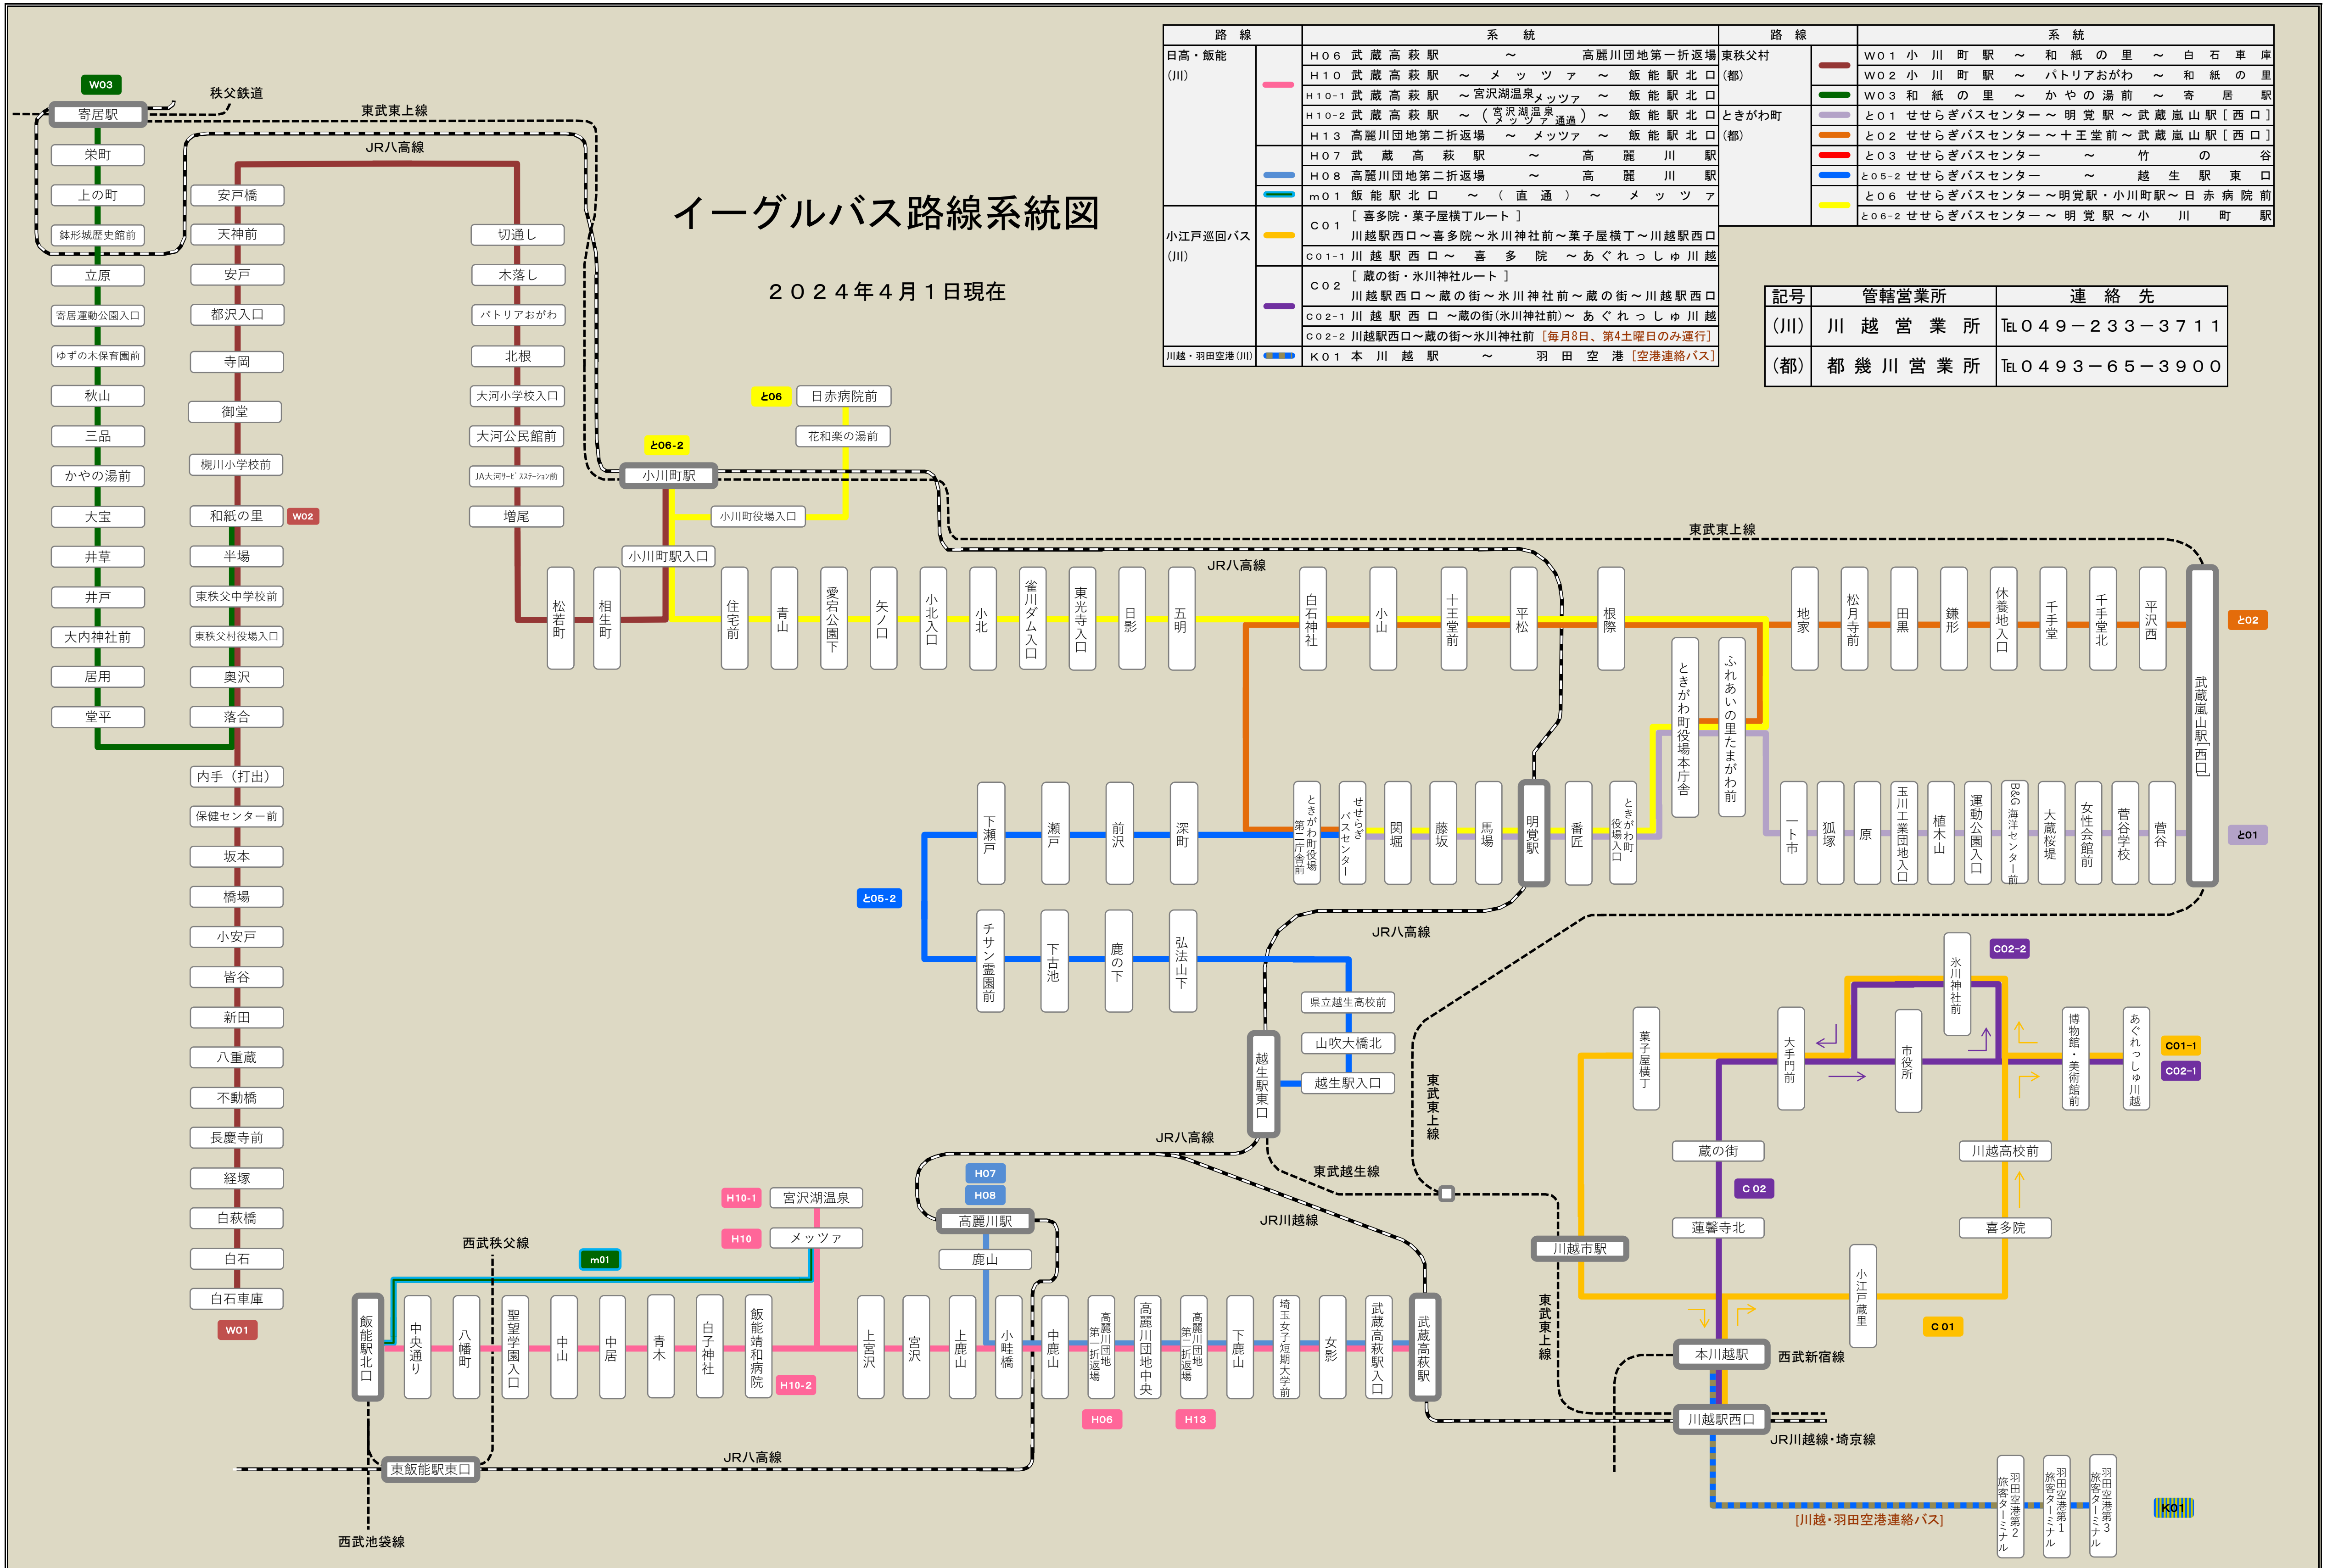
イーグルバス路線系統図

２０２４年４月１日現在

| 路　線 | | 系　統 |
|---|---|---|
| 日高・飯能（川） | | Ｈ０６ 武蔵高萩駅 〜 高麗川団地第一折返場 |
| | | Ｈ１０ 武蔵高萩駅 〜 メッツァ 〜 飯能駅北口 |
| | | Ｈ１０-１ 武蔵高萩駅 〜宮沢湖温泉・メッツァ 〜 飯能駅北口 |
| | | Ｈ１０-２ 武蔵高萩駅 〜（宮沢湖温泉 メッツァ 通過）〜 飯能駅北口 |
| | | Ｈ１３ 高麗川団地第二折返場 〜 メッツァ 〜 飯能駅北口 |
| | | Ｈ０７ 武蔵高萩駅 〜 高麗川駅 |
| | | Ｈ０８ 高麗川団地第二折返場 〜 高麗川駅 |
| | | ｍ０１ 飯能駅北口 〜（直通）〜 メッツァ |
| 小江戸巡回バス（川） | | Ｃ０１ ［喜多院・菓子屋横丁ルート］川越駅西口〜喜多院〜氷川神社前〜菓子屋横丁〜川越駅西口 |
| | | Ｃ０１-１ 川越駅西口〜 喜多院 〜あぐれっしゅ川越 |
| | | Ｃ０２ ［蔵の街・氷川神社ルート］川越駅西口〜蔵の街〜氷川神社前〜蔵の街〜川越駅西口 |
| | | Ｃ０２-１ 川越駅西口 〜蔵の街(氷川神社前)〜 あぐれっしゅ川越 |
| | | Ｃ０２-２ 川越駅西口〜蔵の街〜氷川神社前［毎月8日、第4土曜日のみ運行］ |
| 川越・羽田空港(川) | | Ｋ０１ 本川越駅 〜 羽田空港［空港連絡バス］ |

| 路　線 | | 系　統 |
|---|---|---|
| 東秩父村（都） | | Ｗ０１ 小川町駅 〜 和紙の里 〜 白石車庫 |
| | | Ｗ０２ 小川町駅 〜 パトリアおがわ 〜 和紙の里 |
| | | Ｗ０３ 和紙の里 〜 かやの湯前 〜 寄居駅 |
| ときがわ町（都） | | と０１ せせらぎバスセンター〜明覚駅〜武蔵嵐山駅［西口］ |
| | | と０２ せせらぎバスセンター〜十王堂前〜武蔵嵐山駅［西口］ |
| | | と０３ せせらぎバスセンター 〜 竹の谷 |
| | | と０５-２ せせらぎバスセンター 〜 越生駅東口 |
| | | と０６ せせらぎバスセンター〜明覚駅・小川町駅〜日赤病院前 |
| | | と０６-２ せせらぎバスセンター〜明覚駅〜小川町駅 |

| 記号 | 管轄営業所 | 連　絡　先 |
|---|---|---|
| （川） | 川越営業所 | TEL０４９−２３３−３７１１ |
| （都） | 都幾川営業所 | TEL０４９３−６５−３９００ |

W03 寄居駅 秩父鉄道 東武東上線 JR八高線 栄町 上の町 鉢形城歴史館前 立原 寄居運動公園入口 ゆずの木保育園前 秋山 三品 かやの湯前 大宝 井草 井戸 大内神社前 居用 堂平 安戸橋 天神前 安戸 都沢入口 寺岡 御堂 槻川小学校前 和紙の里 W02 半場 東秩父中学校前 東秩父村役場入口 奥沢 落合 内手（打出） 保健センター前 坂本 橋場 小安戸 皆谷 新田 八重蔵 不動橋 長慶寺前 経塚 白萩橋 白石 白石車庫 W01 切通し 木落し パトリアおがわ 北根 大河小学校入口 大河公民館前 JA大河サービスステーション前 増尾 と06 日赤病院前 花和楽の湯前 と06-2 小川町駅 小川町役場入口 小川町駅入口 東武東上線 JR八高線 松若町 相生町 住宅前 青山 愛宕公園下 矢ノ口 小北入口 小北 雀川ダム入口 東光寺入口 日影 五明 白石神社 小山 十王堂前 平松 根際 地家 松月寺前 田黒 鎌形 休養地入口 千手堂 千手堂北 平沢西 武蔵嵐山駅［西口］ と02 ときがわ町役場本庁舎 ふれあいの里たまがわ前 下瀬戸 瀬戸 前沢 深町 ときがわ町役場第二庁舎前 せせらぎバスセンター 関堀 藤坂 馬場 明覚駅 番匠 ときがわ町役場入口 一ト市 狐塚 原 玉川工業団地入口 植木山 運動公園入口 B&G海洋センター前 大蔵桜堤 女性会館前 菅谷学校 菅谷 と01 と05-2 チサン霊園前 下古池 鹿の下 弘法山下 JR八高線 県立越生高校前 山吹大橋北 越生駅入口 越生駅東口 東武東上線 東武越生線 JR八高線 JR川越線 氷川神社前 C02-2 菓子屋横丁 大手門前 市役所 博物館・美術館前 あぐれっしゅ川越 C01-1 C02-1 蔵の街 C 02 川越高校前 蓮馨寺北 喜多院 川越市駅 小江戸蔵里 C 01 本川越駅 西武新宿線 川越駅西口 JR川越線・埼京線 東武東上線 H07 H08 高麗川駅 鹿山 H10-1 宮沢湖温泉 H10 メッツァ 西武秩父線 m01 飯能駅北口 中央通り 八幡町 聖望学園入口 中山 中居 青木 白子神社 飯能靖和病院 H10-2 上宮沢 宮沢 上鹿山 小畔橋 中鹿山 高麗川団地第一折返場 H06 高麗川団地中央 高麗川団地第二折返場 H13 下鹿山 埼玉女子短期大学前 女影 武蔵高萩駅入口 武蔵高萩駅 東飯能駅東口 JR八高線 西武池袋線 羽田空港第2旅客ターミナル 羽田空港第1旅客ターミナル 羽田空港第3旅客ターミナル K01 ［川越・羽田空港連絡バス］